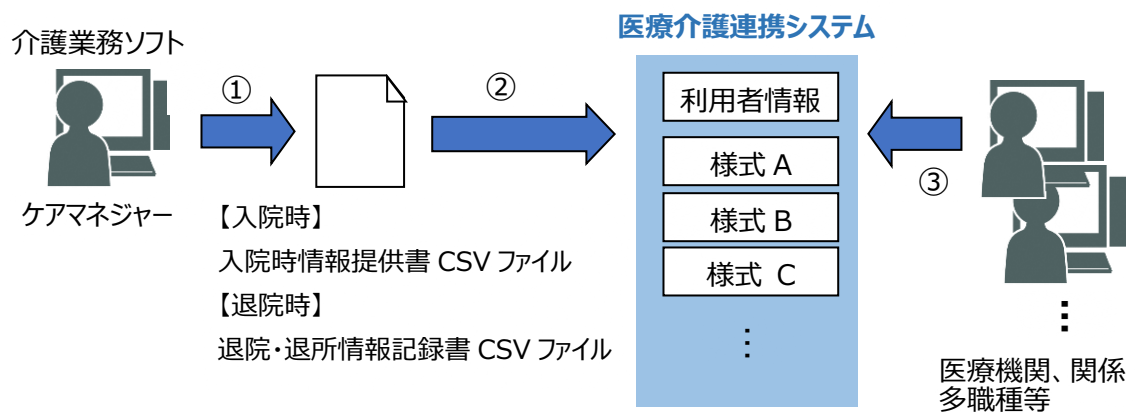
介護業務ソフト

ケアマネジャー

①

②

【入院時】

入院時情報提供書 CSV ファイル

【退院時】

退院・退所情報記録書 CSV ファイル

医療介護連携システム

利用者情報

様式 A

様式 B

様式 C

⋮

③

⋮

医療機関、関係多職種等